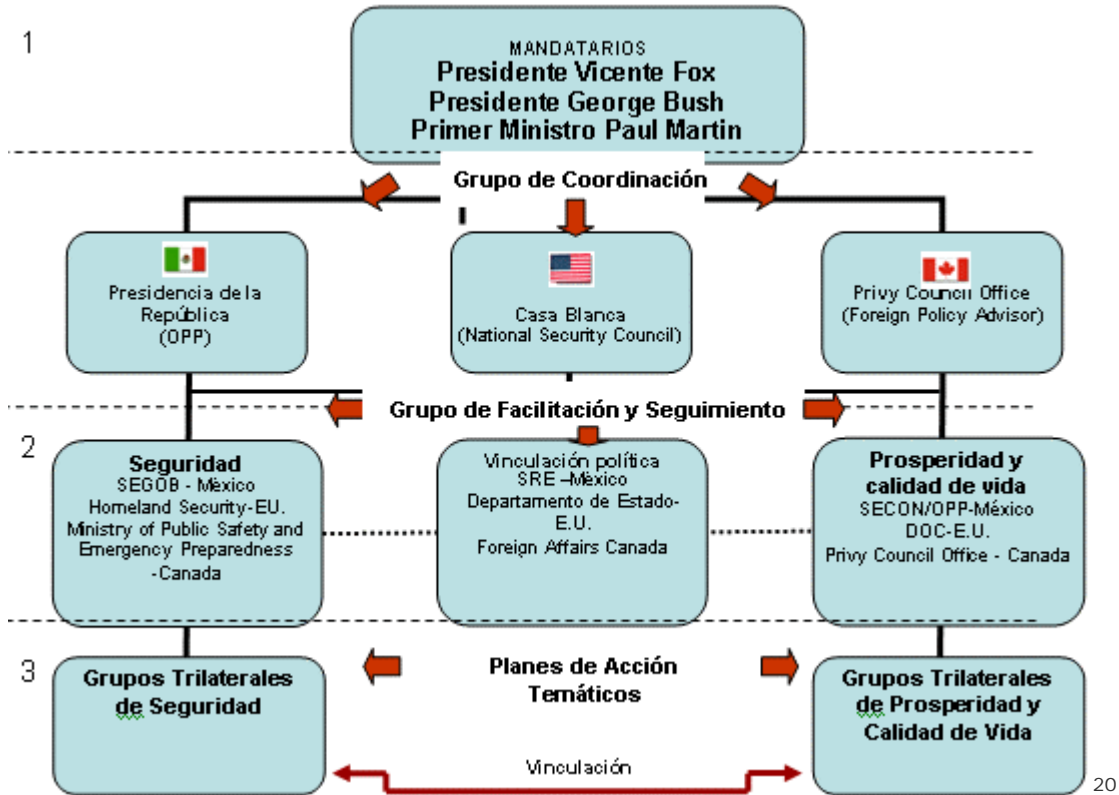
1

MANDATARIOS
Presidente Vicente Fox
Presidente George Bush
Primer Ministro Paul Martin

Grupo de Coordinación

Presidencia de la República (OPP)

Casa Blanca (National Security Council)

Privy Council Office (Foreign Policy Advisor)

Grupo de Facilitación y Seguimiento

2

Seguridad
SEGOB - México
Homeland Security-EU.
Ministry of Public Safety and Emergency Preparedness -Canada

Vinculación política
SRE –México
Departamento de Estado-E.U.
Foreign Affairs Canada

Prosperidad y calidad de vida
SECON/OPP-México
DOC-E.U.
Privy Council Office - Canada

3

Grupos Trilaterales de Seguridad

Planes de Acción Temáticos

Grupos Trilaterales de Prosperidad y Calidad de Vida

Vinculación

20